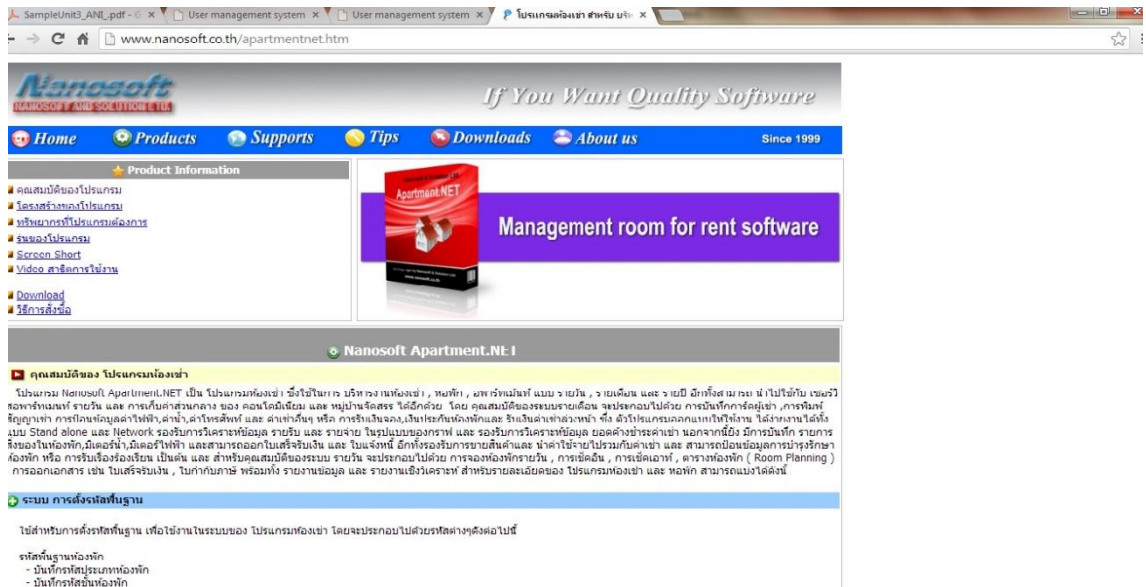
SampleUnit3_ANI_.pdf - × | User management system × | User management system × | โปรแกรมห้องเช่า สำหรับ บริห ×

www.nanosoft.co.th/apartmentnet.htm

Nanosoft
NANOSOFT AND SOLUTION LTD.

If You Want Quality Software

Home | Products | Supports | Tips | Downloads | About us | Since 1999

Product Information

คุณสมบัติของโปรแกรม
โครงสร้างของโปรแกรม
ทรัพยากรที่โปรแกรมต้องการ
รุ่นของโปรแกรม
Screen Short
Video สาธิตการใช้งาน

Download
วิธีการสั่งซื้อ

Apartment.NET

Management room for rent software

Nanosoft Apartment.NET

คุณสมบัติของ โปรแกรมห้องเช่า

โปรแกรม Nanosoft Apartment.NET เป็น โปรแกรมห้องเช่า ซึ่งใช้ในการ บริหารงานห้องเช่า , หอพัก , อพาร์ทเม้นท์ แบบ รายวัน , รายเดือน และ รายปี อีกทั้งสามารถ นำไปใช้กับ เซอร์วิสอพาร์ทเมนท์ รายวัน และ การเก็บค่าส่วนกลาง ของ คอนโดมิเนียม และ หมู่บ้านจัดสรร ได้อีกด้วย โดย คุณสมบัติของระบบรายเดือน จะประกอบไปด้วย การบันทึกการคู่เช่า ,การพิมพ์สัญญาเช่า การบันทึกข้อมูลค่าไฟฟ้า,ค่าน้ำ,ค่าโทรศัพท์ และ ค่าเช่าอื่นๆ หรือ การรับเงินจอง,เงินประกันห้องพักและ รับเงินค่าเช่าล่วงหน้า ซึ่ง ตัวโปรแกรมออกแบบให้ใช้งาน ได้ทั้งงานได้ทั้งแบบ Stand alone และ Network รองรับการวิเคราะห์ข้อมูล รายรับ และ รายจ่าย ในรูปแบบของกราฟ และ รองรับการวิเคราะห์ข้อมูล ยอดค้างชำระค่าเช่า นอกจากนี้ยัง มีการบันทึก รายการสิ่งของในห้องพัก,มิเตอร์น้ำ,มิเตอร์ไฟฟ้า และสามารถออกใบเสร็จรับเงิน และ ใบแจ้งหนี้ อีกทั้งรองรับการขายสินค้าและ นำค่าใช้จ่ายไปรวมกับค่าเช่า และ สามารถป้อนข้อมูลการบำรุงรักษาห้องพัก หรือ การรับเรื่องร้องเรียน เป็นต้น และ สำหรับคุณสมบัติของระบบ รายวัน จะประกอบไปด้วย การจองห้องพักรายวัน , การเช็คอิน , การเช็คเอาท์ , ตารางห้องพัก ( Room Planning ) การออกเอกสาร เช่น ใบเสร็จรับเงิน , ใบกำกับภาษี พร้อมทั้ง รายงานข้อมูล และ รายงานเชิงวิเคราะห์ สำหรับรายละเอียดของ โปรแกรมห้องเช่า และ หอพัก สามารถแบ่งได้ดังนี้

ระบบ การตั้งรหัสพื้นฐาน

ใช้สำหรับการตั้งรหัสพื้นฐาน เพื่อใช้งานในระบบของ โปรแกรมห้องเช่า โดยจะประกอบไปด้วยรหัสต่างๆดังต่อไปนี้

รหัสพื้นฐานห้องพัก
- บันทึกรหัสประเภทห้องพัก
- บันทึกรหัสชั้นห้องพัก